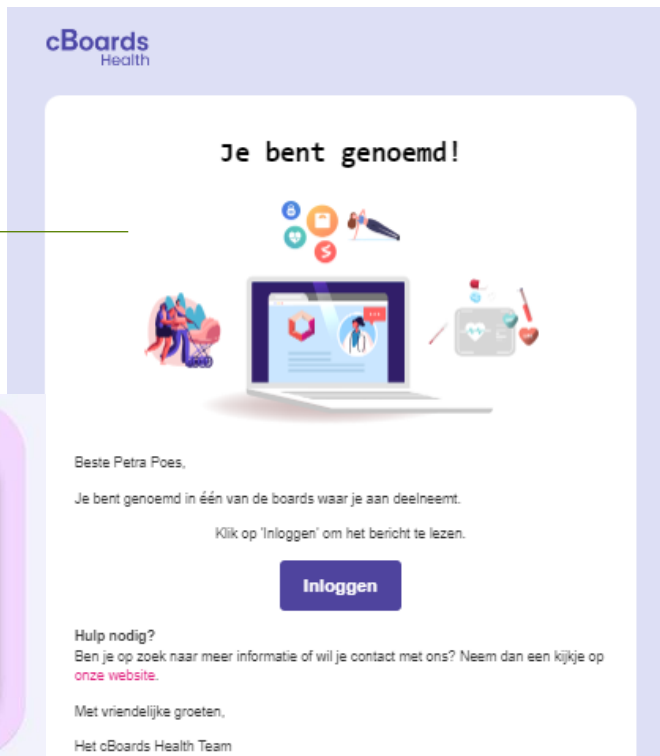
cBoards Health

Je bent genoemd!

Beste Petra Poes,

Je bent genoemd in één van de boards waar je aan deelneemt.

Klik op 'Inloggen' om het bericht te lezen.

Inloggen

Hulp nodig?
Ben je op zoek naar meer informatie of wil je contact met ons? Neem dan een kijkje op onze website.

Met vriendelijke groeten,

Het cBoards Health Team